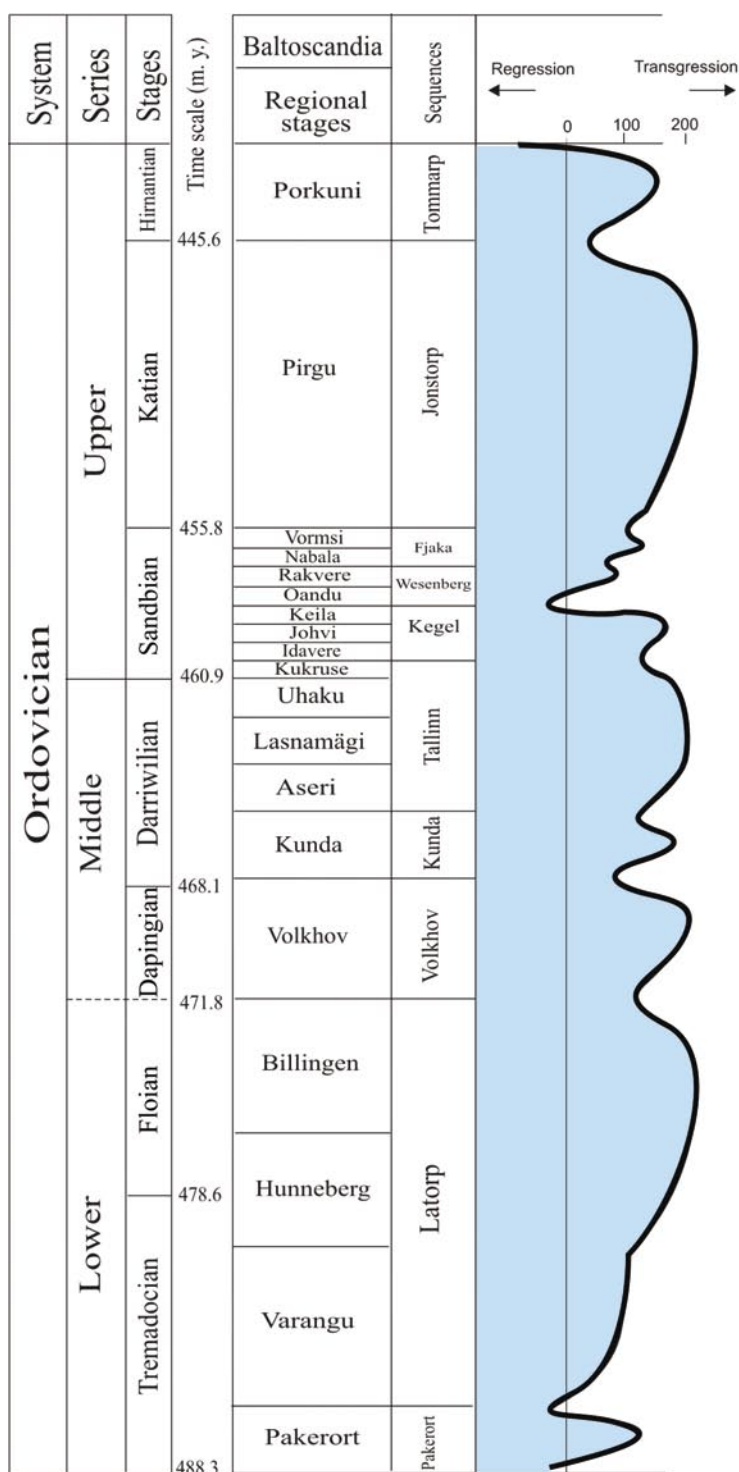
| System | Series | Stages | Time scale (m. y.) | Baltoscandia Regional stages | Sequences |
|---|---|---|---|---|---|
| Ordovician | Upper | Himantian | | Porkuni | Tommarp |
| | | | 445.6 | | |
| | | Katian | | Pirgu | Jonstorp |
| | | | 455.8 | Vormsi | Fjaka |
| | | Sandbian | | Nabala | |
| | | | | Rakvere | Wesenberg |
| | | | | Oandu | |
| | | | | Keila | Kegel |
| | | | | Johvi | |
| | | | | Idavere | |
| | | | 460.9 | Kukruse | |
| | Middle | Darriwilian | | Uhaku | Tallinn |
| | | | | Lasnamägi | |
| | | | | Aseri | |
| | | | | Kunda | Kunda |
| | | Dapingian | 468.1 | Volkhov | Volkhov |
| | Lower | Floian | 471.8 | Billingen | Latorp |
| | | | 478.6 | Hunneberg | |
| | | Tremadocian | | Varangu | |
| | | | | Pakerort | Pakerort |
| | | | 488.3 | | |

Regression
Transgression
0
100
200